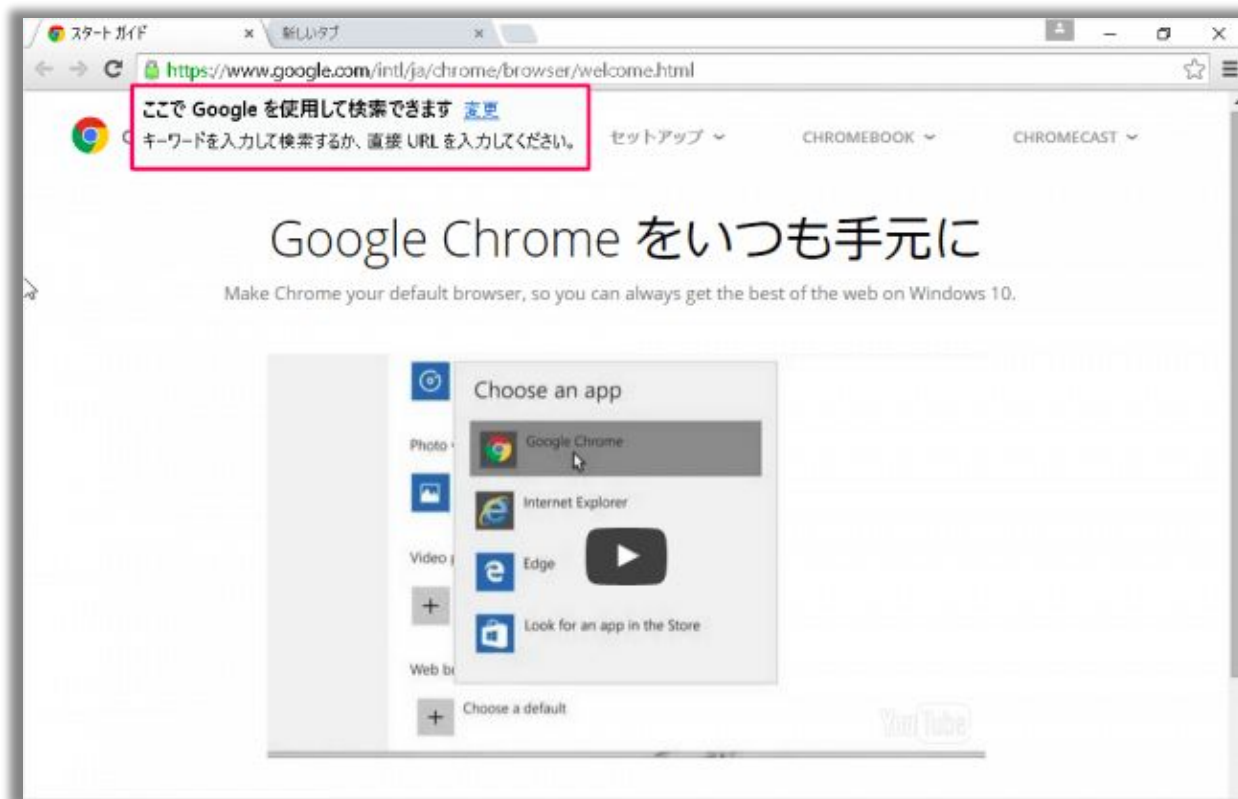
スタートガイド ×
新しいタブ ×

https://www.google.com/intl/ja/chrome/browser/welcome.html

ここで Google を使用して検索できます 変更
キーワードを入力して検索するか、直接 URL を入力してください。

セットアップ
CHROMEBOOK
CHROMECAST

Google Chrome をいつも手元に

Make Chrome your default browser, so you can always get the best of the web on Windows 10.

Choose an app
Photo
Google Chrome
Internet Explorer
Video
Edge
Look for an app in the Store
Web b
Choose a default
YouTube